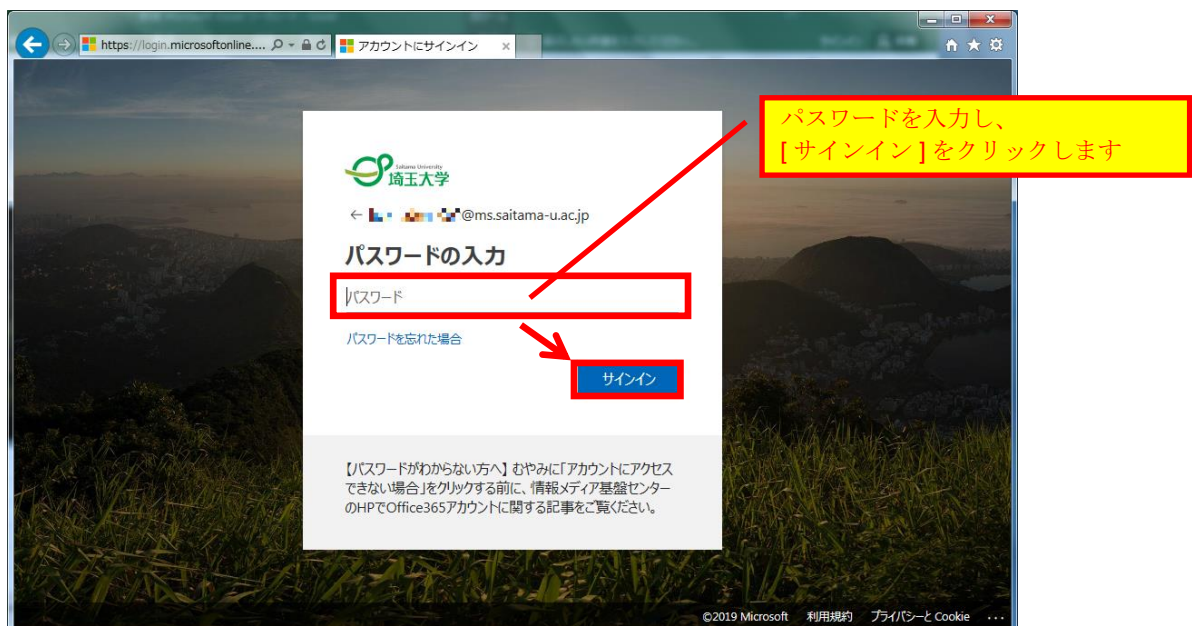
https://login.microsoftonline....
アカウントにサインイン

パスワードを入力し、
[ サインイン ] をクリックします

Saitama University
埼玉大学

← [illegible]@ms.saitama-u.ac.jp

パスワードの入力

パスワード

パスワードを忘れた場合

サインイン

【パスワードがわからない方へ】むやみに「アカウントにアクセスできない場合」をクリックする前に、情報メディア基盤センターのHPでOffice365アカウントに関する記事をご覧ください。

©2019 Microsoft 利用規約 プライバシーと Cookie ...